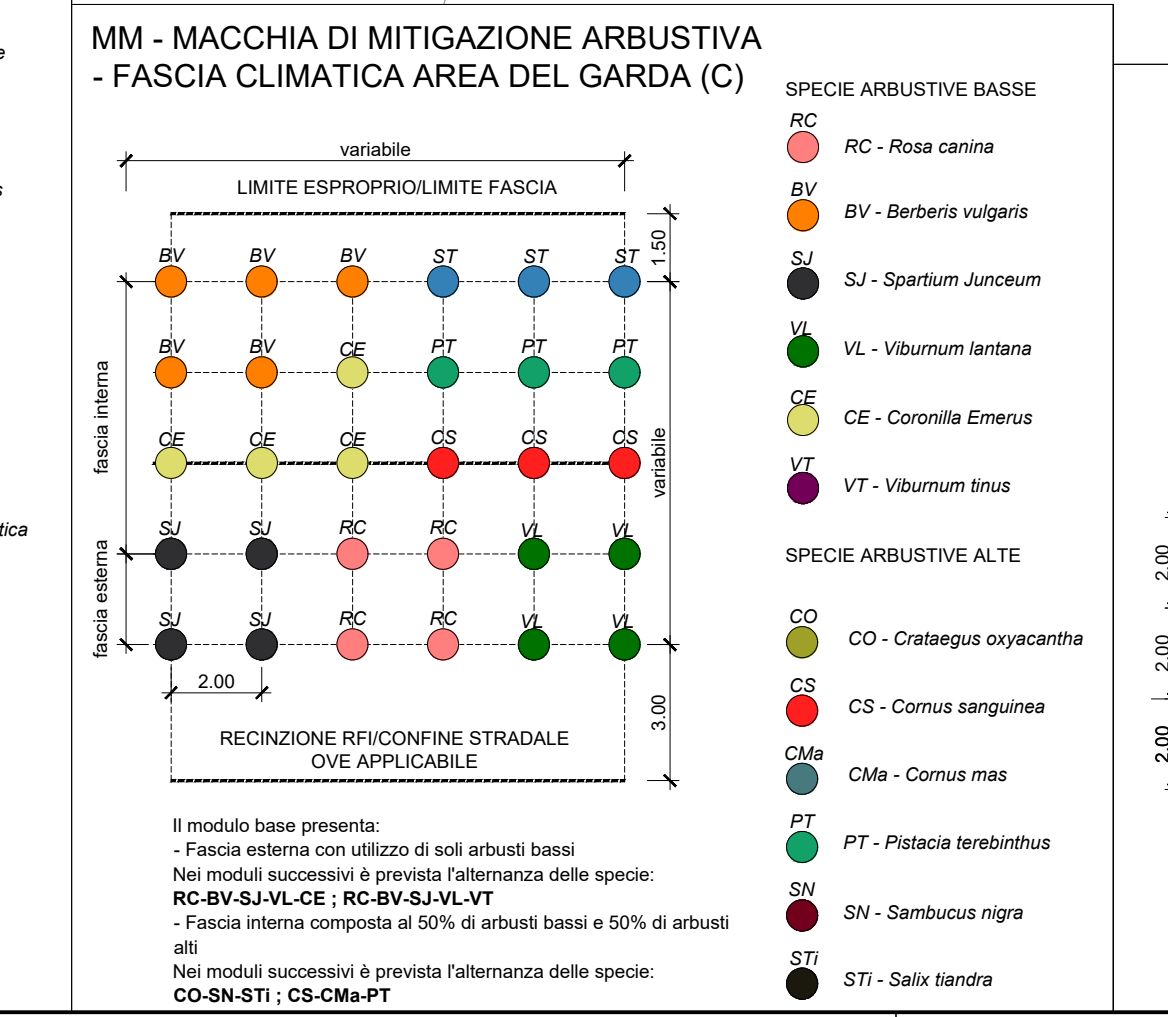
e

s

tica

MM - MACCHIA DI MITIGAZIONE ARBUSTIVA - FASCIA CLIMATICA AREA DEL GARDA (C)

variabile

LIMITE ESPROPRIO/LIMITE FASCIA

1.50

BV BV BV ST ST ST

BV BV CE PT PT PT

CE CE CE CS CS CS

SJ SJ RC RC VL VL

SJ SJ RC RC VL VL

fascia interna

fascia esterna

variabile

2.00

3.00

RECINZIONE RFI/CONFINE STRADALE OVE APPLICABILE

Il modulo base presenta:
- Fascia esterna con utilizzo di soli arbusti bassi
Nei moduli successivi è prevista l'alternanza delle specie:
**RC-BV-SJ-VL-CE ; RC-BV-SJ-VL-VT**
- Fascia interna composta al 50% di arbusti bassi e 50% di arbusti alti
Nei moduli successivi è prevista l'alternanza delle specie:
**CO-SN-STi ; CS-CMa-PT**

SPECIE ARBUSTIVE BASSE

RC
RC - Rosa canina

BV
BV - Berberis vulgaris

SJ
SJ - Spartium Junceum

VL
VL - Viburnum lantana

CE
CE - Coronilla Emerus

VT
VT - Viburnum tinus

SPECIE ARBUSTIVE ALTE

CO
CO - Crataegus oxyacantha

CS
CS - Cornus sanguinea

CMa
CMa - Cornus mas

PT
PT - Pistacia terebinthus

SN
SN - Sambucus nigra

STi
STi - Salix tiandra

2.00
2.00
2.00